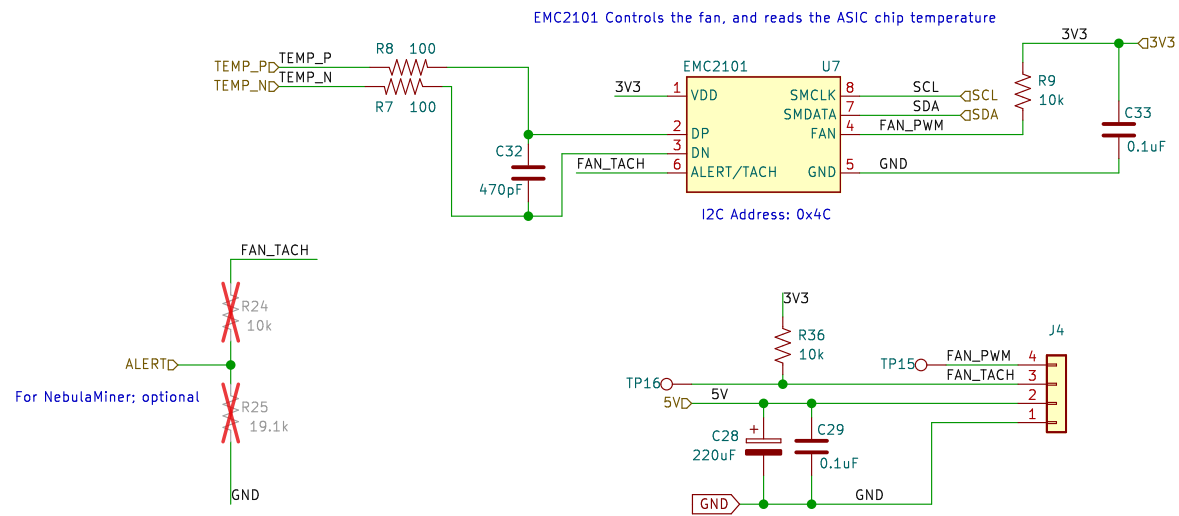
EMC2101 Controls the fan, and reads the ASIC chip temperature

TEMP_P
TEMP_N
TEMP_P
TEMP_N
R8 100
R7 100
C32
470pF
3V3
1 VDD
2 DP
3 DN
6 ALERT/TACH
FAN_TACH
EMC2101
U7
SMCLK 8
SMDATA 7
FAN 4
GND 5
SCL
SDA
FAN_PWM
GND
SCL
SDA
I2C Address: 0x4C
3V3
3V3
R9
10k
C33
0.1uF

FAN_TACH
R24
10k
ALERT
For NebulaMiner; optional
R25
19.1k
GND

3V3
R36
10k
J4
TP15
FAN_PWM 4
FAN_TACH 3
2
1
TP16
5V
5V
+
C28
220uF
C29
0.1uF
GND
GND